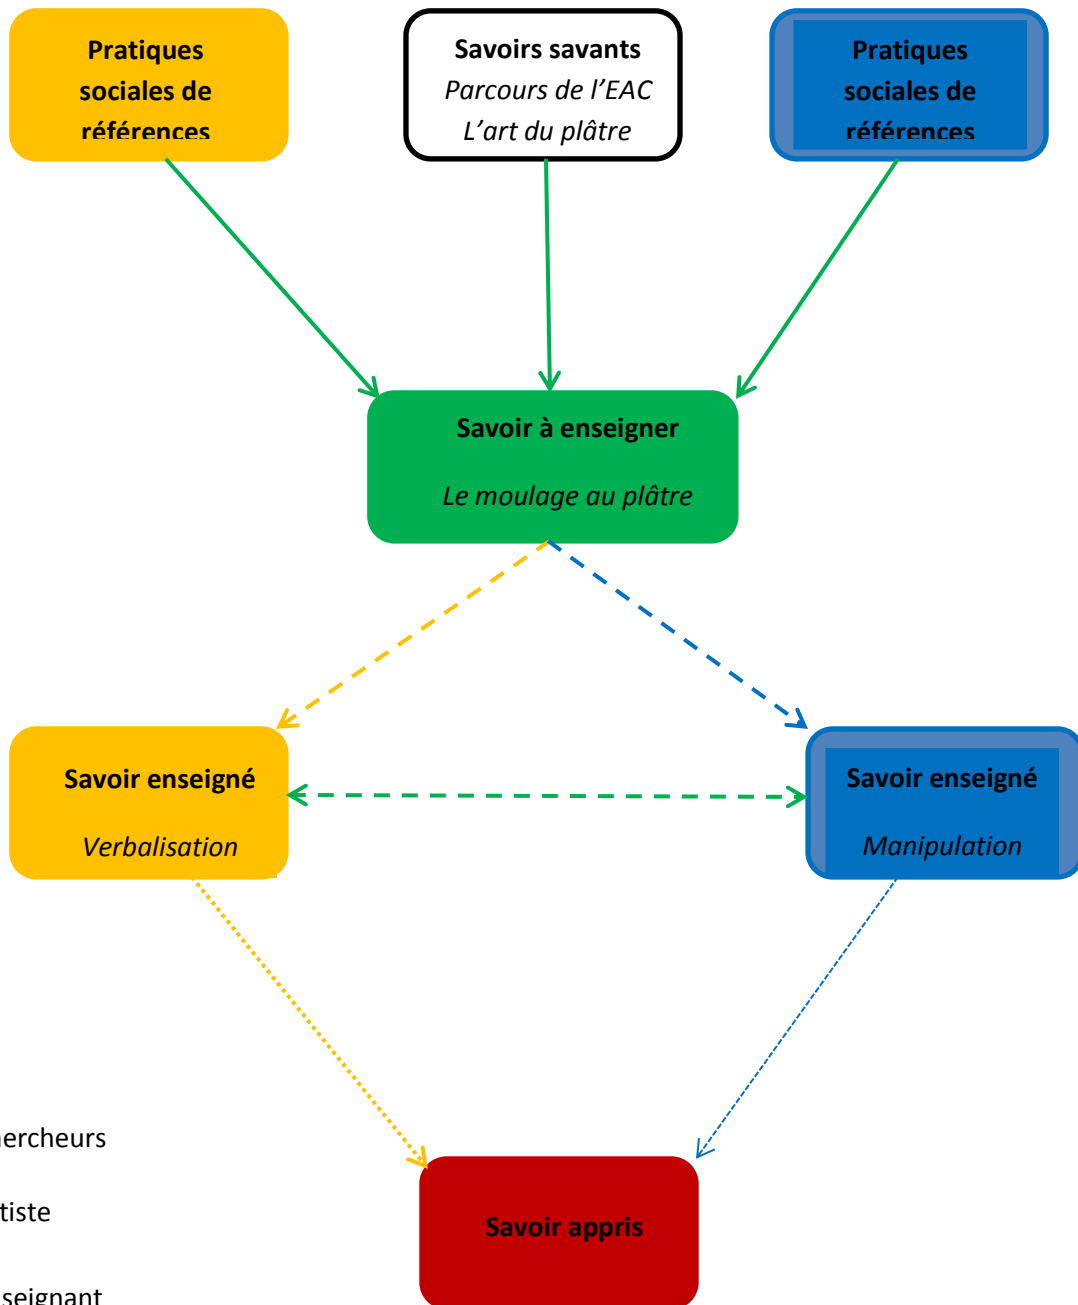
Pratiques sociales de références

Savoirs savants
Parcours de l'EAC
L'art du plâtre

Pratiques sociales de références

Savoir à enseigner
Le moulage au plâtre

Savoir enseigné
Verbalisation

Savoir enseigné
Manipulation

ercheurs

tiste

seignant

Savoir appris